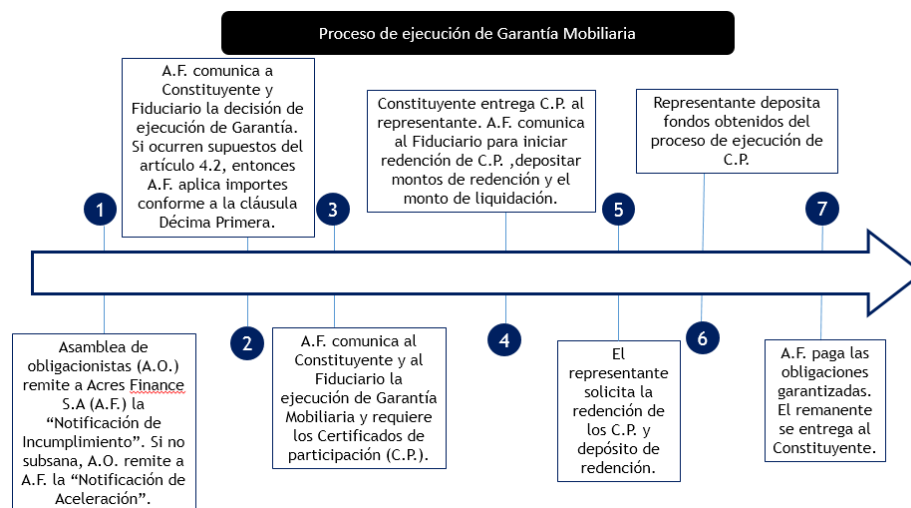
Proceso de ejecución de Garantía Mobiliaria

1

Asamblea de obligacionistas (A.O.) remite a Acres Finance S.A (A.F.) la "Notificación de Incumplimiento". Si no subsana, A.O. remite a A.F. la "Notificación de Aceleración".

2

A.F. comunica a Constituyente y Fiduciario la decisión de ejecución de Garantía. Si ocurren supuestos del artículo 4.2, entonces A.F. aplica importes conforme a la cláusula Décima Primera.

3

A.F. comunica al Constituyente y al Fiduciario la ejecución de Garantía Mobiliaria y requiere los Certificados de participación (C.P.).

4

Constituyente entrega C.P. al representante. A.F. comunica al Fiduciario para iniciar redención de C.P. ,depositar montos de redención y el monto de liquidación.

5

El representante solicita la redención de los C.P. y depósito de redención.

6

Representante deposita fondos obtenidos del proceso de ejecución de C.P.

7

A.F. paga las obligaciones garantizadas. El remanente se entrega al Constituyente.